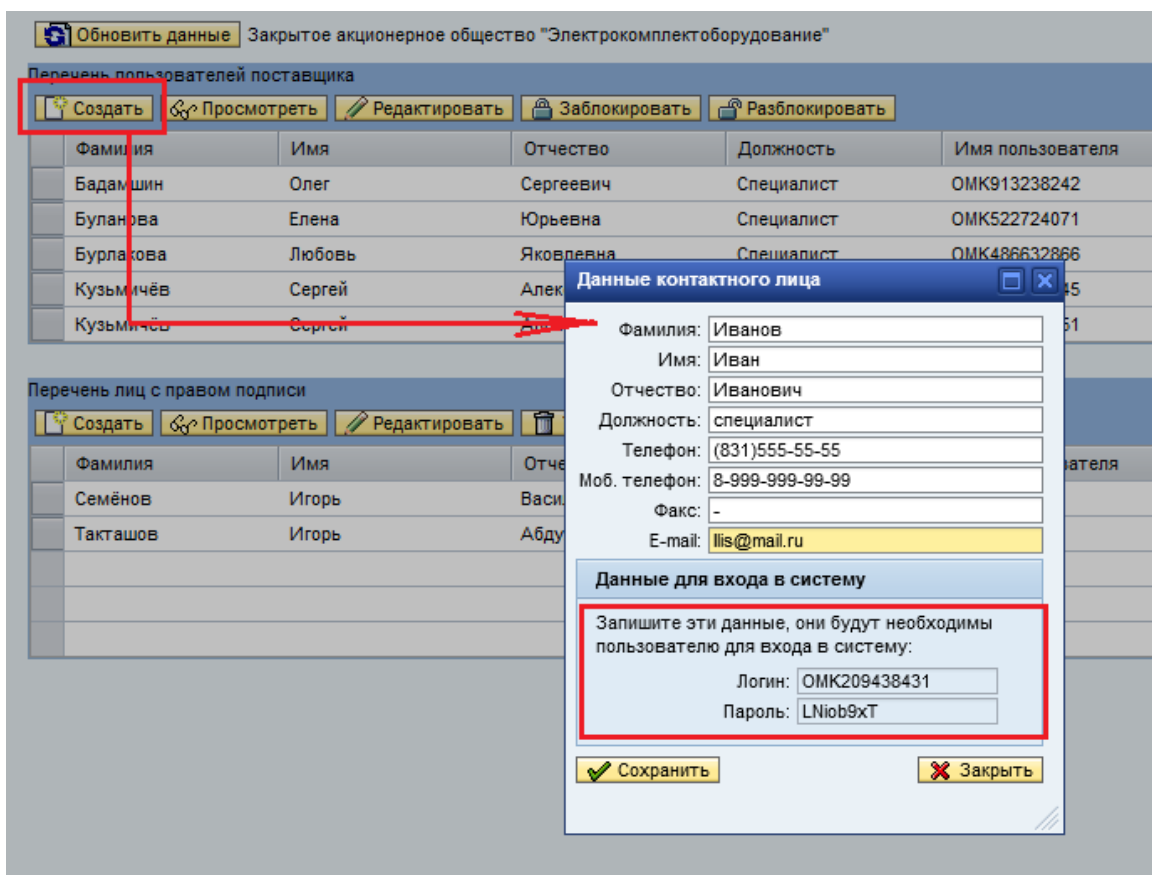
Обновить данные Закрытое акционерное общество "Электрокомплектоборудование"

Перечень пользователей поставщика

Создать Просмотреть Редактировать Заблокировать Разблокировать

| Фамилия | Имя | Отчество | Должность | Имя пользователя |
|---|---|---|---|---|
| Бадамшин | Олег | Сергеевич | Специалист | OMK913238242 |
| Буланова | Елена | Юрьевна | Специалист | OMK522724071 |
| Бурлакова | Любовь | Яковлевна | Специалист | OMK486632866 |
| Кузьмичёв | Сергей | Алек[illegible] | | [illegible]45 |
| Кузьмичёв | Сергей | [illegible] | | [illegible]61 |

Перечень лиц с правом подписи

Создать Просмотреть Редактировать

| Фамилия | Имя | Отче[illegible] | | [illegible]вателя |
|---|---|---|---|---|
| Семёнов | Игорь | Васи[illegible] | | |
| Такташов | Игорь | Абду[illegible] | | |

Данные контактного лица

Фамилия: Иванов
Имя: Иван
Отчество: Иванович
Должность: специалист
Телефон: (831)555-55-55
Моб. телефон: 8-999-999-99-99
Факс: -
E-mail: llis@mail.ru

Данные для входа в систему

Запишите эти данные, они будут необходимы пользователю для входа в систему:

Логин: OMK209438431
Пароль: LNiob9xT

Сохранить Закрыть